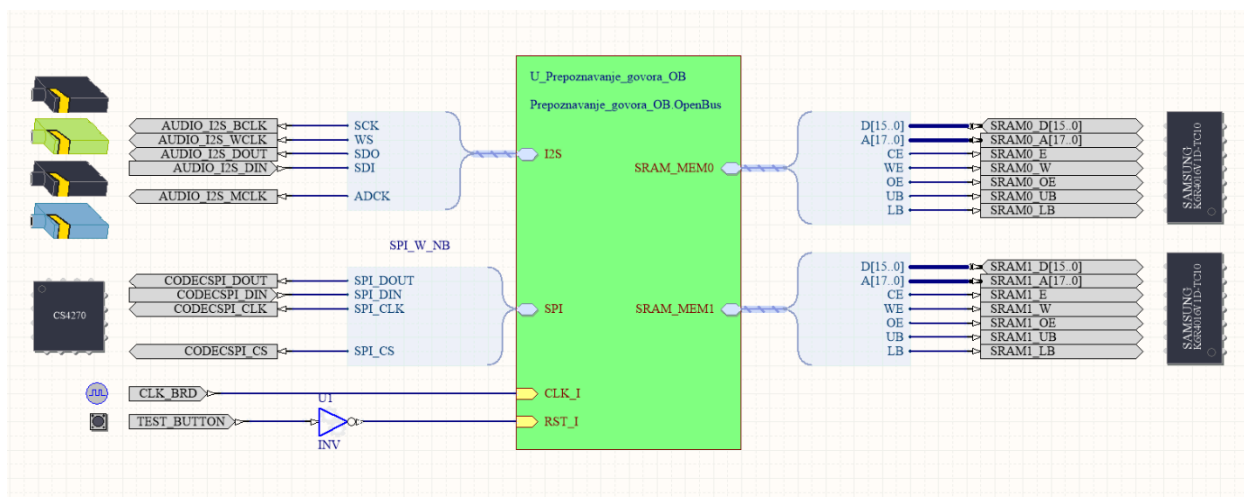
U_Prepoznavanje_govora_OB

Prepoznavanje_govora_OB.OpenBus

AUDIO_I2S_BCLK
AUDIO_I2S_WCLK
AUDIO_I2S_DOUT
AUDIO_I2S_DIN
AUDIO_I2S_MCLK

SCK
WS
SDO
SDI
ADCK

I2S

SPI_W_NB

CS4270

CODECSPI_DOUT
CODECSPI_DIN
CODECSPI_CLK
CODECSPI_CS

SPI_DOUT
SPI_DIN
SPI_CLK
SPI_CS

SPI

CLK_BRD
TEST_BUTTON

U1
INV

CLK_I
RST_I

SRAM_MEM0
SRAM_MEM1

D[15..0]
A[17..0]
CE
WE
OE
UB
LB

SRAM0_D[15..0]
SRAM0_A[17..0]
SRAM0_E
SRAM0_W
SRAM0_OE
SRAM0_UB
SRAM0_LB

SAMSUNG
K6R4016V1D-TC10

D[15..0]
A[17..0]
CE
WE
OE
UB
LB

SRAM1_D[15..0]
SRAM1_A[17..0]
SRAM1_E
SRAM1_W
SRAM1_OE
SRAM1_UB
SRAM1_LB

SAMSUNG
K6R4016V1D-TC10